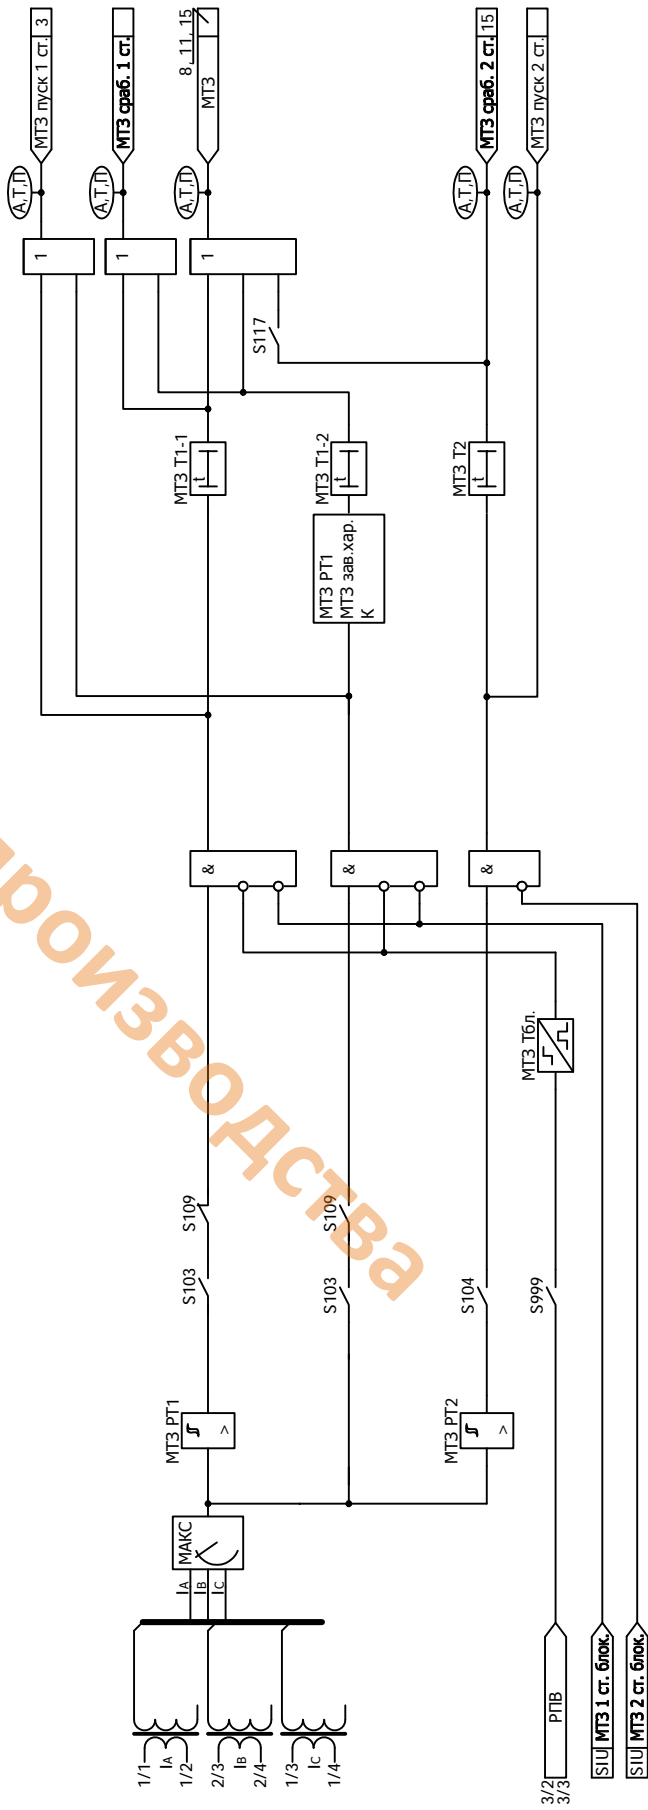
МТЗ пуск 1 ст. 3
МТЗ сраб. 1 ст.
8, 11, 15
МТЗ
МТЗ сраб. 2 ст. 15
МТЗ пуск 2 ст.
А,Т,П
А,Т,П
А,Т,П
А,Т,П
А,Т,П
1
1
1
S117
МТЗ Т1-1
МТЗ Т1-2
МТЗ Т2
МТЗ РТ1
МТЗ зав.хар.
К
&
&
&
МТЗ Тбл.
S109
S109
S103
S103
S104
S999
МТЗ РТ1
МТЗ РТ2
МАКС
$I_A$
$I_B$
$I_C$
1/1
1/2
$I_A$
2/3
2/4
$I_B$
1/3
1/4
$I_C$
3/2
3/3
РПВ
SIU МТЗ 1 ст. блок.
SIU МТЗ 2 ст. блок.
производства